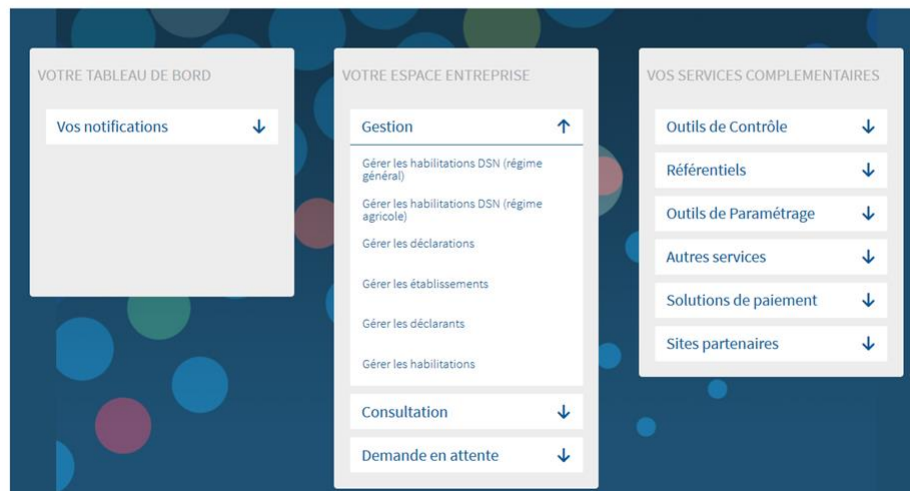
VOTRE TABLEAU DE BORD

Vos notifications ↓

VOTRE ESPACE ENTREPRISE

Gestion ↑

Gérer les habilitations DSN (régime général)

Gérer les habilitations DSN (régime agricole)

Gérer les déclarations

Gérer les établissements

Gérer les déclarants

Gérer les habilitations

Consultation ↓

Demande en attente ↓

VOS SERVICES COMPLEMENTAIRES

Outils de Contrôle ↓

Référentiels ↓

Outils de Paramétrage ↓

Autres services ↓

Solutions de paiement ↓

Sites partenaires ↓